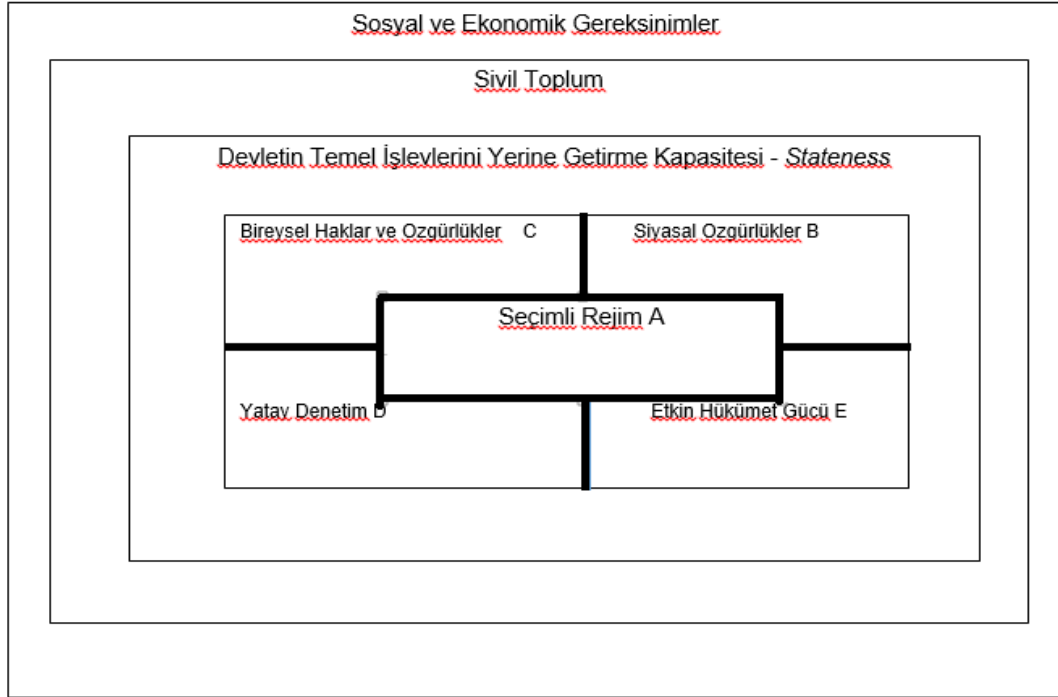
Sosyal ve Ekonomik Gereksinimler

Sivil Toplum

Devletin Temel İşlevlerini Yerine Getirme Kapasitesi - *Stateness*

Bireysel Haklar ve Ozgürlükler C

Siyasal Ozgürlükler B

Seçimli Rejim A

Yatay Denetim D

Etkin Hükümet Gücü E